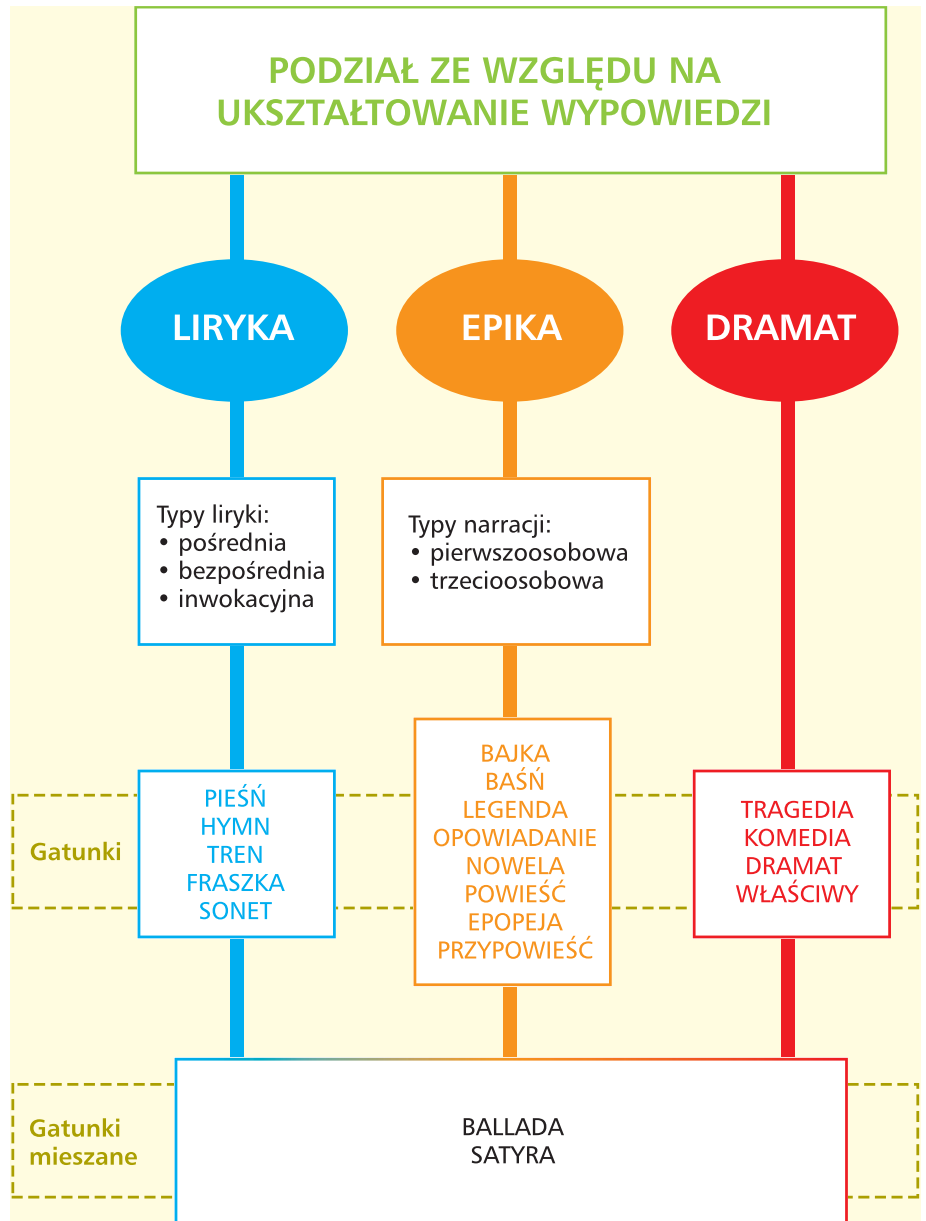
PODZIAŁ ZE WZGLĘDU NA UKSZTAŁTOWANIE WYPOWIEDZI

LIRYKA

EPIKA

DRAMAT

Typy liryki:
• pośrednia
• bezpośrednia
• inwokacyjna

Typy narracji:
• pierwszoosobowa
• trzecioosobowa

Gatunki

PIEŚŃ
HYMN
TREN
FRASZKA
SONET

BAJKA
BAŚŃ
LEGENDA
OPOWIADANIE
NOWELA
POWIEŚĆ
EPOPEJA
PRZYPOWIEŚĆ

TRAGEDIA
KOMEDIA
DRAMAT
WŁAŚCIWY

Gatunki mieszane

BALLADA
SATYRA